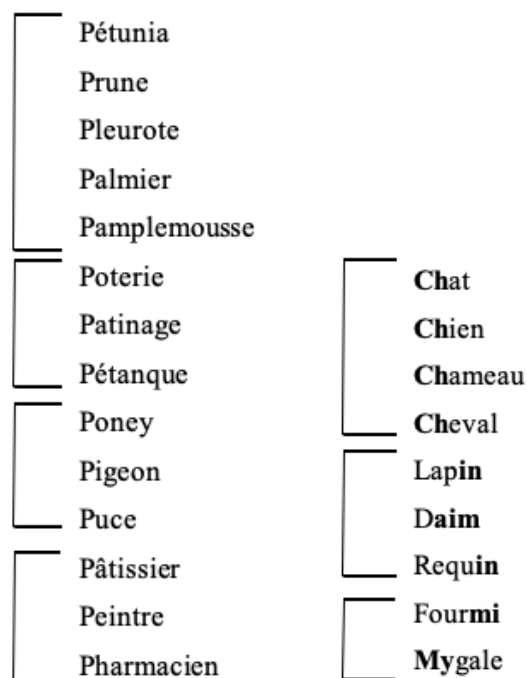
Pétunia
Prune
Pleurote
Palmier
Pamplemousse
Poterie
Patinage
Pétanque
Poney
Pigeon
Puce
Pâtissier
Peintre
Pharmacien

**Ch**at
**Ch**ien
**Ch**ameau
**Ch**eval
Lap**in**
D**aim**
Requ**in**
Four**mi**
**My**gale